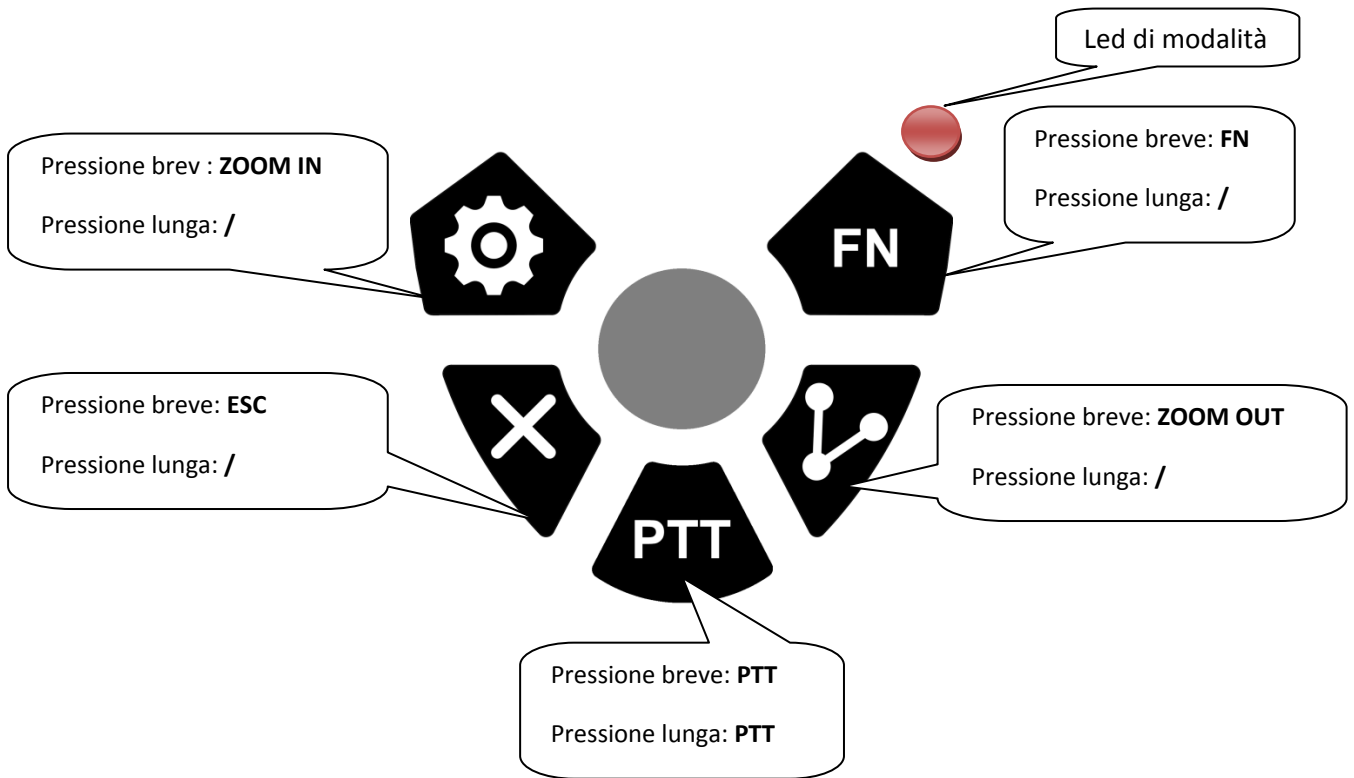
Led di modalità

Pressione brev : ZOOM IN

Pressione lunga: /

Pressione breve: FN

Pressione lunga: /

FN

Pressione breve: ESC

Pressione lunga: /

Pressione breve: ZOOM OUT

Pressione lunga: /

PTT

Pressione breve: PTT

Pressione lunga: PTT